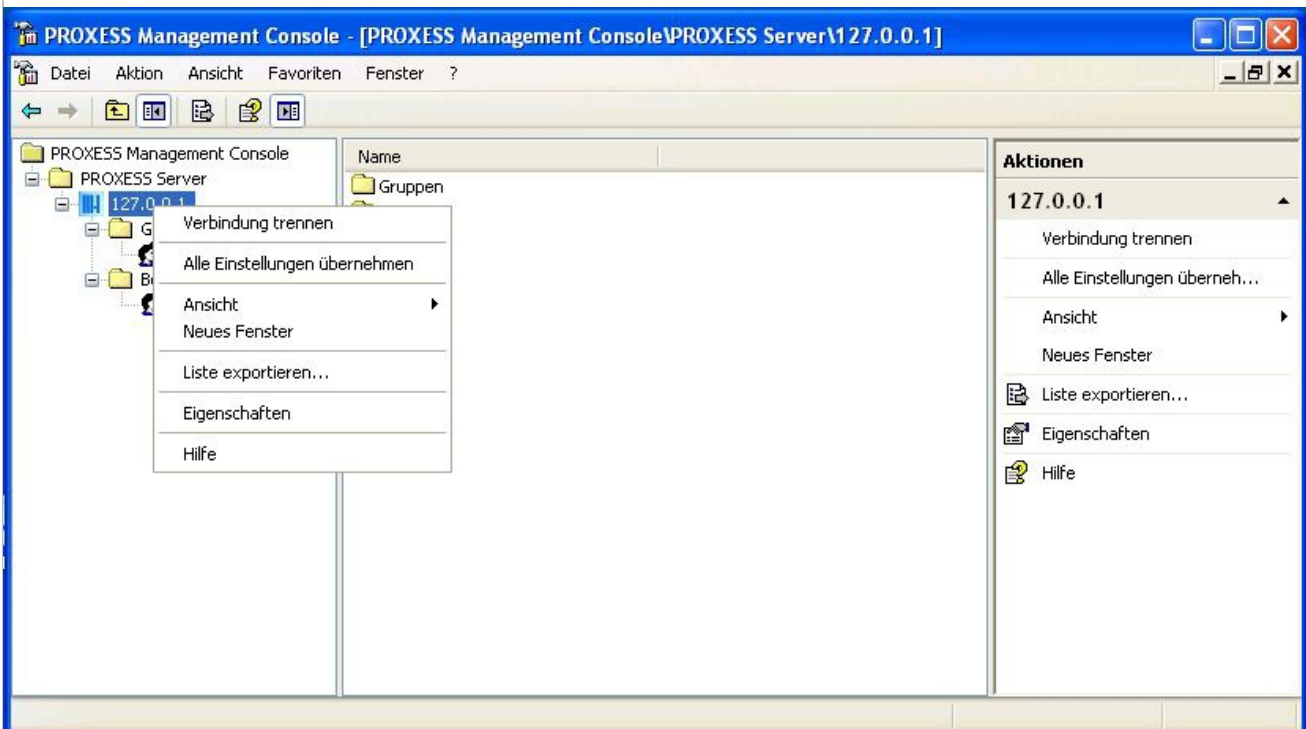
PROXESS Management Console - [PROXESS Management Console\PROXESS Server\127.0.0.1]

Datei Aktion Ansicht Favoriten Fenster ?

PROXESS Management Console
PROXESS Server
127.0.0.1
G
B

Verbindung trennen
Alle Einstellungen übernehmen
Ansicht
Neues Fenster
Liste exportieren...
Eigenschaften
Hilfe

Name
Gruppen

Aktionen
127.0.0.1
Verbindung trennen
Alle Einstellungen überneh...
Ansicht
Neues Fenster
Liste exportieren...
Eigenschaften
Hilfe